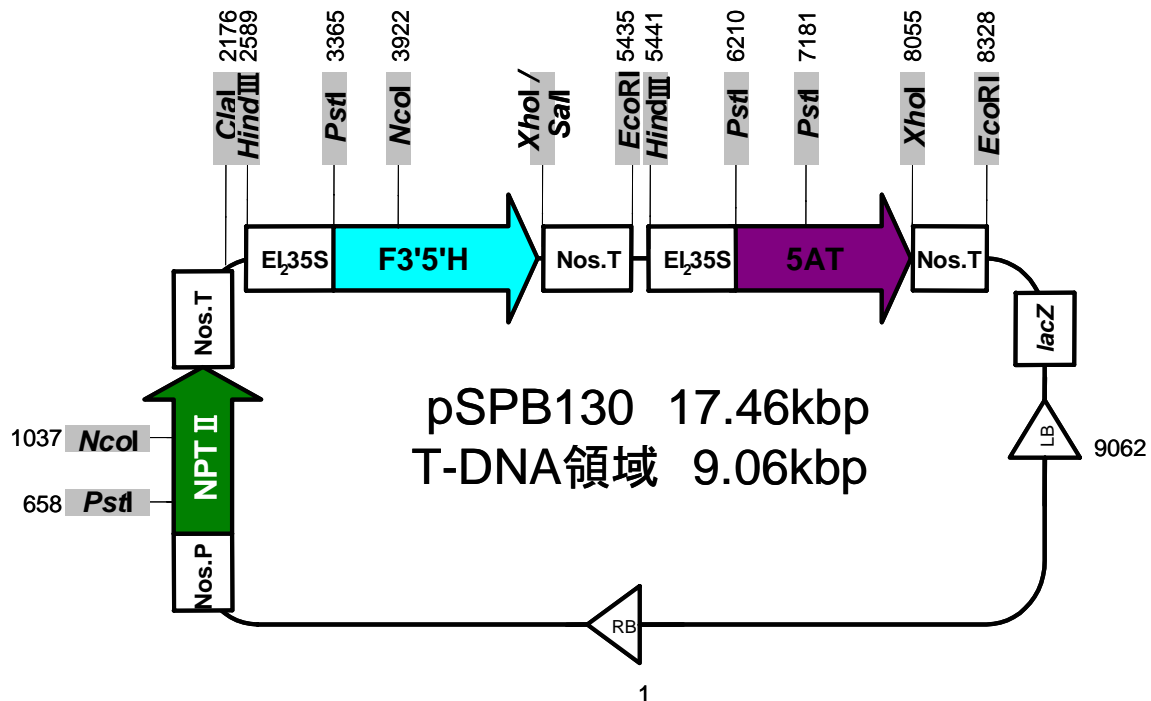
2176 ClaI
2589 HindIII
3365 PstI
3922 NcoI
XhoI / SalI
5435 EcoRI
5441 HindIII
6210 PstI
7181 PstI
8055 XhoI
8328 EcoRI

El$_2$35S
F3'5'H
Nos.T
El$_2$35S
5AT
Nos.T

Nos.T
lacZ

1037 NcoI
658 PstI
NPT II

pSPB130 17.46kbp
T-DNA領域 9.06kbp

LB
9062

Nos.P
RB
1